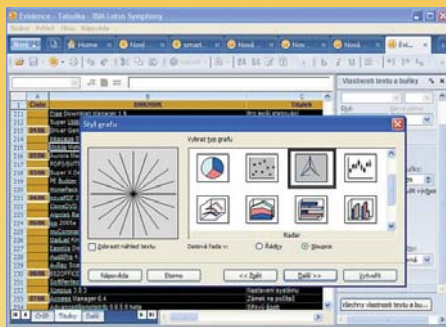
Evidence - Tabulka - IBM Lotus Symphony

Soubor Upravit Zobrazit Vložit Formát Nástroje Okno Nápověda

Nový Home Nový smart... Nová Nov Nová Evi...

A B C
Číslo SW/H/W Tituelk

Vlastnosti textu a buňky

Styl grafu

Vybrat typ grafu

Radar

Zobrazit náhled textu

Datové řada v: Řádky Sloupce

Nápověda Storno << Zpět Další >> Vytvořit

Nastavení systému
Zámek na počítač
Sitový Scan

Všechny vlastnosti textu a bu...

List 1 List 2 List 3